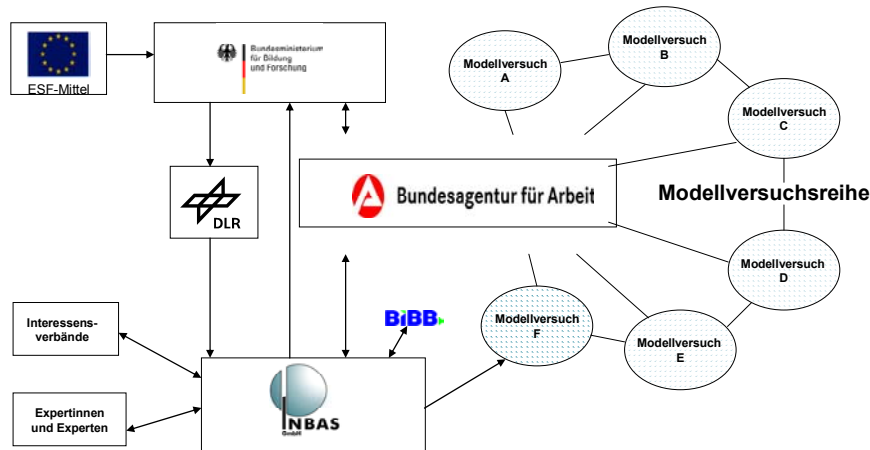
ESF-Mittel

Bundesministerium für Bildung und Forschung

Modellversuch A

Modellversuch B

Modellversuch C

DLR

Bundesagentur für Arbeit

Modellversuchsreihe

Modellversuch D

Interessens-verbände

BIBB

Modellversuch F

Modellversuch E

Expertinnen und Experten

INBAS GmbH